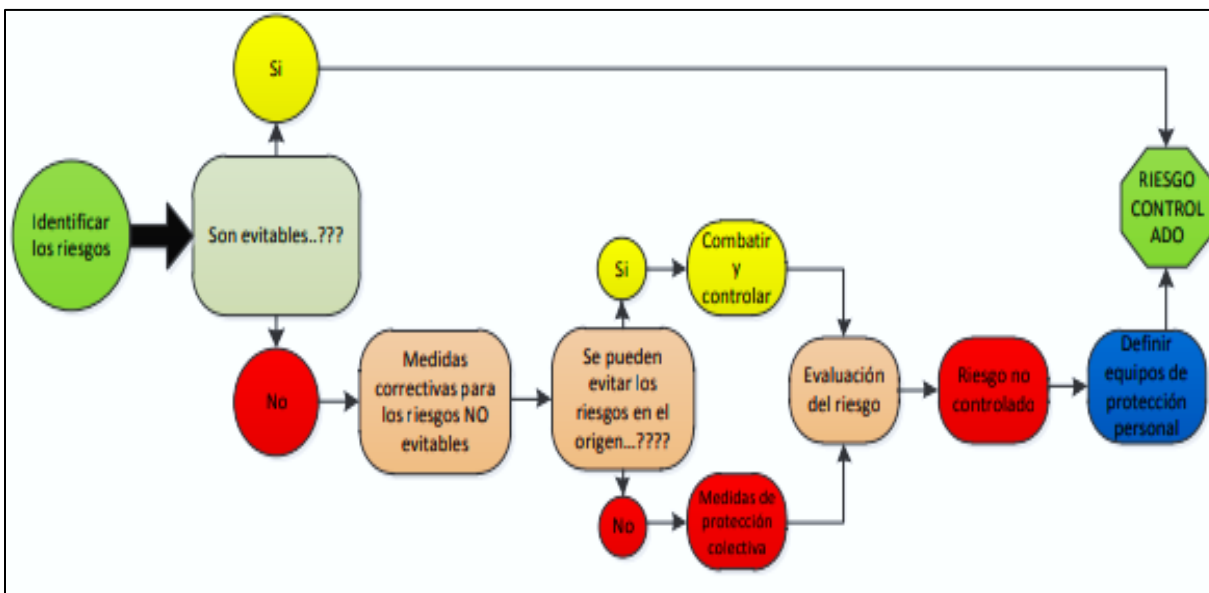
Identificar los riesgos

Son evitables..???

Si

No

RIESGO CONTROL ADO

Medidas correctivas para los riesgos NO evitables

Se pueden evitar los riesgos en el origen...????

Si

Combatir y controlar

No

Medidas de protección colectiva

Evaluación del riesgo

Riesgo no controlado

Definir equipos de protección personal